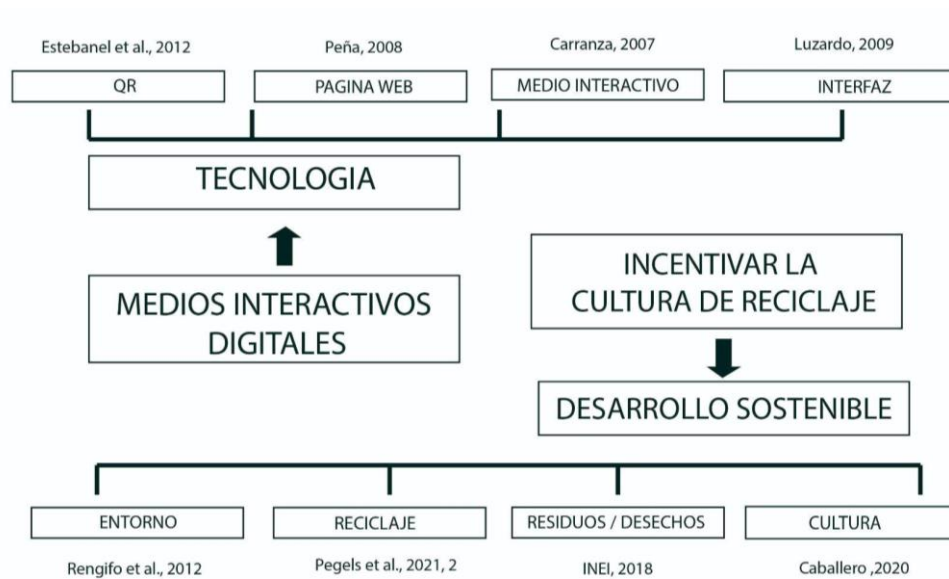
Estebanel et al., 2012
QR

Peña, 2008
PAGINA WEB

Carranza, 2007
MEDIO INTERACTIVO

Luzardo, 2009
INTERFAZ

TECNOLOGIA

MEDIOS INTERACTIVOS DIGITALES

INCENTIVAR LA CULTURA DE RECICLAJE

DESARROLLO SOSTENIBLE

ENTORNO
Rengifo et al., 2012

RECICLAJE
Pegels et al., 2021, 2

RESIDUOS / DESECHOS
INEI, 2018

CULTURA
Caballero ,2020